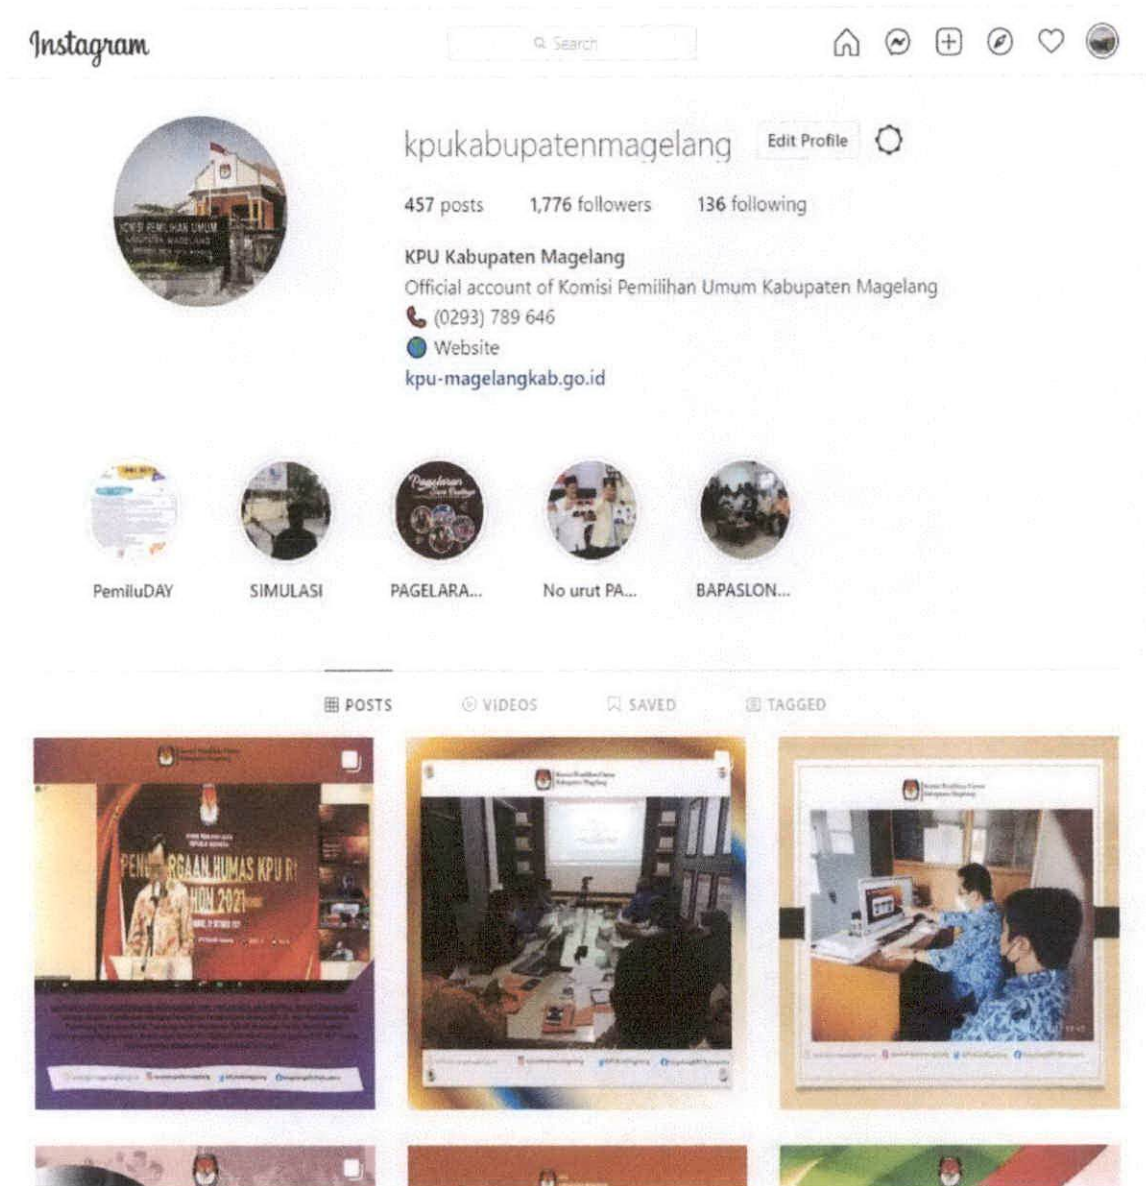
Instagram

Search

kpukabupatenmagelang Edit Profile

457 posts 1,776 followers 136 following

KPU Kabupaten Magelang
Official account of Komisi Pemilihan Umum Kabupaten Magelang
(0293) 789 646
Website
kpu-magelangkab.go.id

PemiluDAY SIMULASI PAGELARA... No urut PA... BAPASLON...

POSTS VIDEOS SAVED TAGGED

PENG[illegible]RGAAN HUMAS KPU RI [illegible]HUN 2021